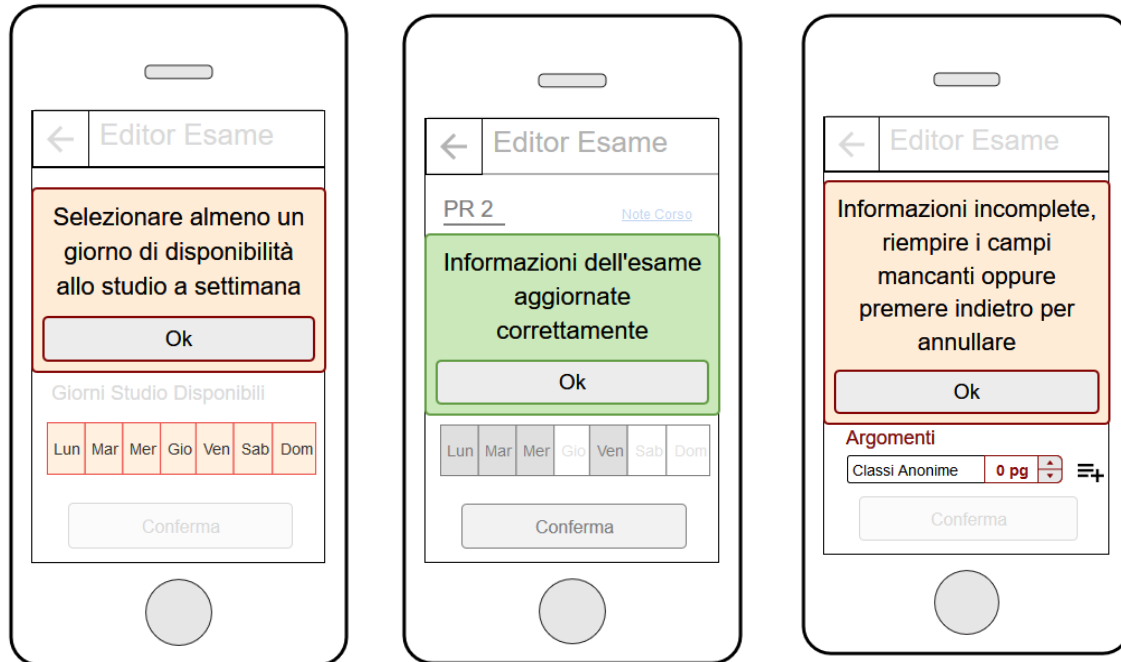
Editor Esame

Selezionare almeno un giorno di disponibilità allo studio a settimana

Ok

Giorni Studio Disponibili

| Lun | Mar | Mer | Gio | Ven | Sab | Dom |
|---|---|---|---|---|---|---|

Conferma

Editor Esame

PR 2

Note Corso

Informazioni dell'esame aggiornate correttamente

Ok

| Lun | Mar | Mer | Gio | Ven | Sab | Dom |
|---|---|---|---|---|---|---|

Conferma

Editor Esame

Informazioni incomplete, riempire i campi mancanti oppure premere indietro per annullare

Ok

Argomenti

Classi Anonime 0 pg

Conferma